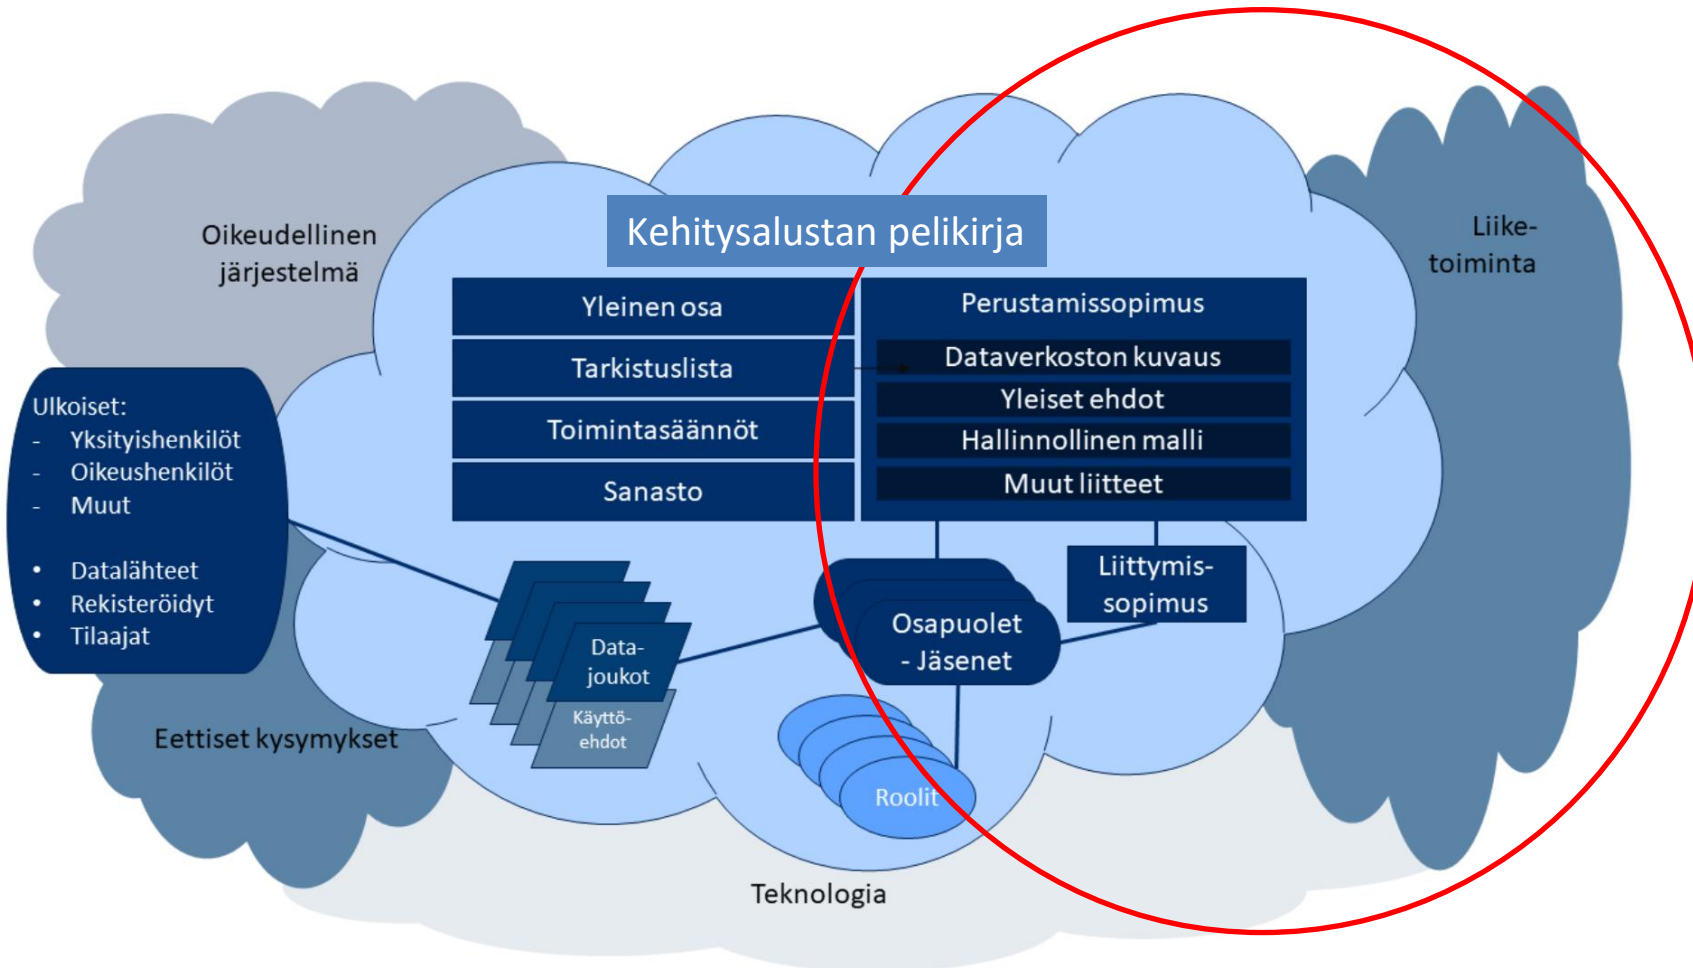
Kehitysalustan pelikirja

Oikeudellinen järjestelmä

Liiketoiminta

Yleinen osa

Tarkistuslista

Toimintasäännöt

Sanasto

Perustamissopimus

Dataverkoston kuvaus

Yleiset ehdot

Hallinnollinen malli

Muut liitteet

Ulkoiset:
- Yksityishenkilöt
- Oikeushenkilöt
- Muut

• Datalähteet
• Rekisteröidyt
• Tilaajat

Liittymissopimus

Osapuolet
- Jäsenet

Datajoukot

Käyttöehdot

Eettiset kysymykset

Roolit

Teknologia